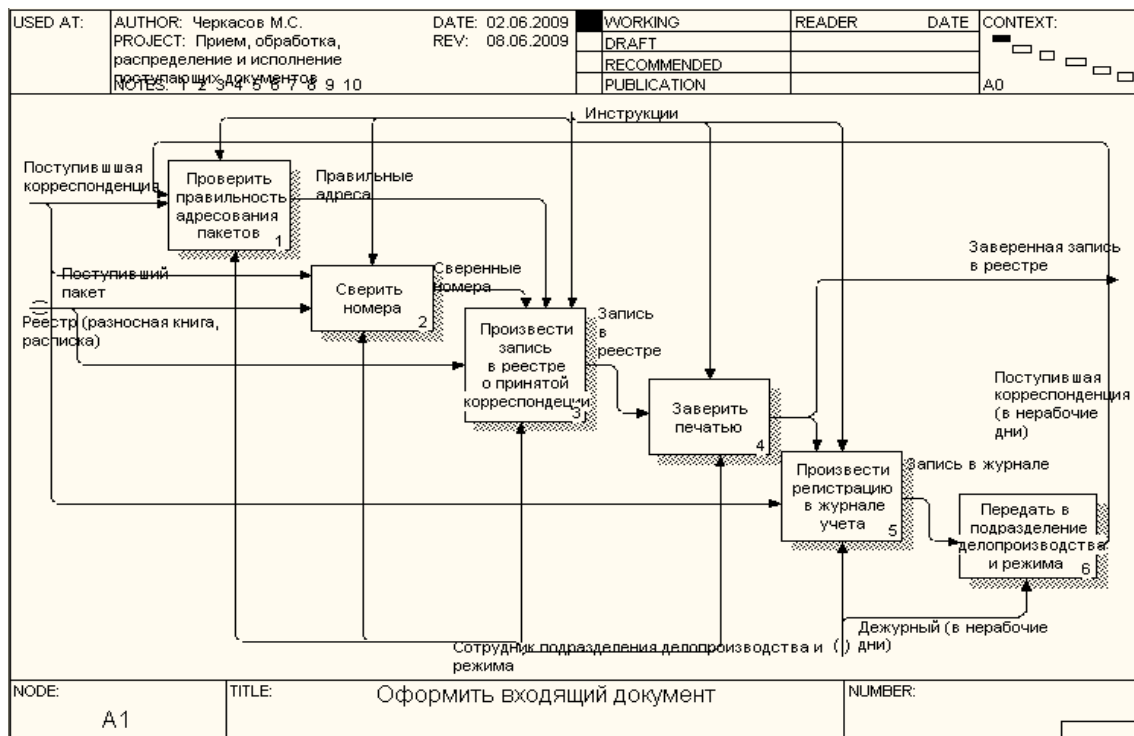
| USED AT: | AUTHOR: Черкасов М.С. PROJECT: Прием, обработка, распределение и исполнение поступающих документов NOTES: 1 2 3 4 5 6 7 8 9 10 | DATE: 02.06.2009 REV: 08.06.2009 | WORKING | READER | DATE | CONTEXT: |
|---|---|---|---|---|---|---|
| | | | DRAFT | | | |
| | | | RECOMMENDED | | | |
| | | | PUBLICATION | | | A0 |

Инструкции

Поступившая корреспонденция

Проверить правильность адресования пакетов 1

Правильные адреса

Поступивший пакет

Сверить номера 2

Сверенные номера

Реестр (разносная книга, расписка)

Произвести запись в реестре о принятой корреспонденции 3

Запись в реестре

Заверить печатью 4

Заверенная запись в реестре

Поступившая корреспонденция (в нерабочие дни)

Произвести регистрацию в журнале учета 5

Запись в журнале

Передать в подразделение делопроизводства и режима 6

Сотрудник подразделения делопроизводства и режима

Дежурный (в нерабочие дни)

| NODE: A1 | TITLE: Оформить входящий документ | NUMBER: |
|---|---|---|